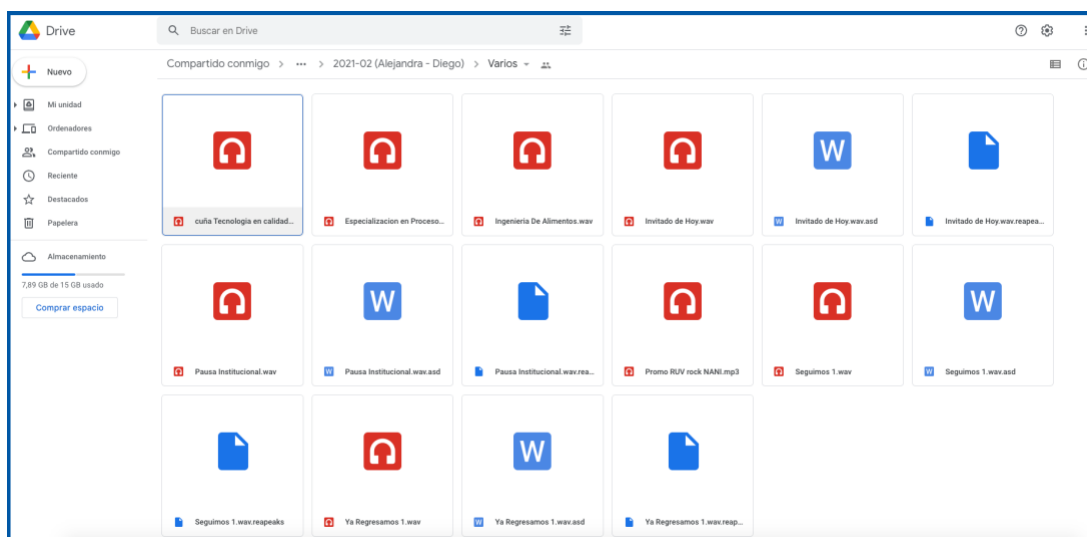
Drive

Buscar en Drive

Nuevo

Mi unidad

Ordenadores

Compartido conmigo

Reciente

Destacados

Papelera

Almacenamiento

7,89 GB de 15 GB usado

Comprar espacio

Compartido conmigo > ••• > 2021-02 (Alejandra - Diego) > Varios

W

W

W

W

W

cuña Tecnologia en calidad...

Especializacion en Proceso...

Ingenieria De Alimentos.wav

Invitado de Hoy.wav

Invitado de Hoy.wav.asd

Invitado de Hoy.wav.reapea...

Pausa Institucional.wav

Pausa Institucional.wav.asd

Pausa Institucional.wav.rea...

Promo RUV rock NANI.mp3

Seguimos 1.wav

Seguimos 1.wav.asd

Seguimos 1.wav.reapeaks

Ya Regresamos 1.wav

Ya Regresamos 1.wav.asd

Ya Regresamos 1.wav.reap...